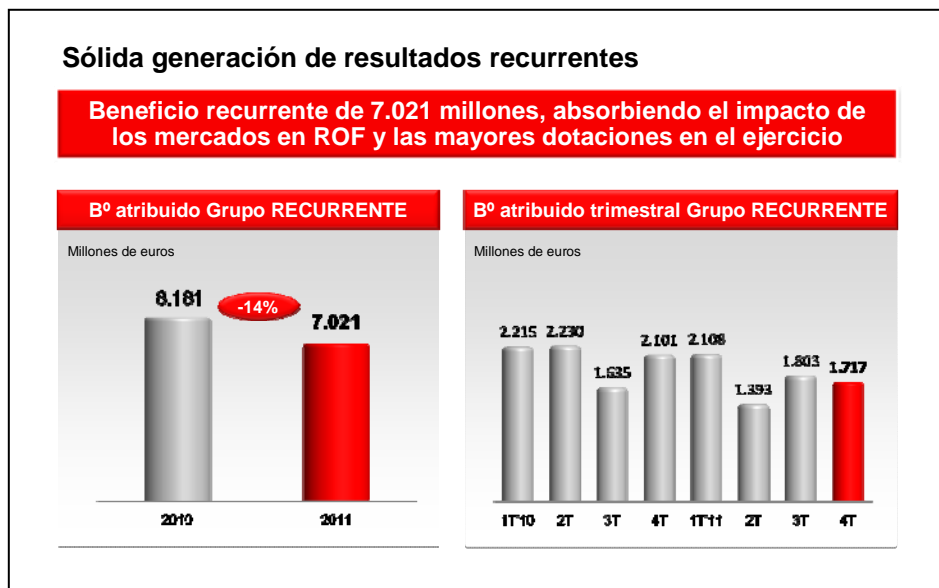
Sólida generación de resultados recurrentes

Beneficio recurrente de 7.021 millones, absorbiendo el impacto de los mercados en ROF y las mayores dotaciones en el ejercicio

Bº atribuido Grupo RECURRENTE

Millones de euros

8.181

-14%

7.021

2010

2011

Bº atribuido trimestral Grupo RECURRENTE

Millones de euros

2.215 2.230 1.635 2.101 2.108 1.393 1.803 1.717

1T'10 2T 3T 4T 1T'11 2T 3T 4T